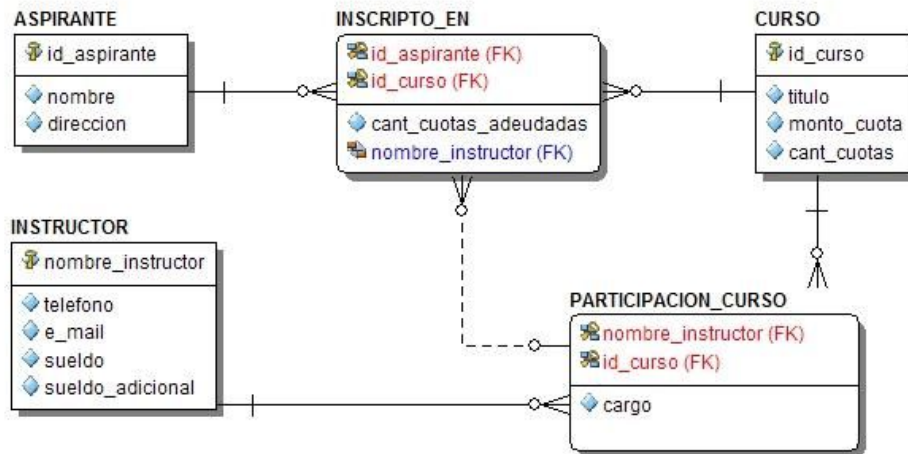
ASPIRANTE
id_aspirante
nombre
direccion

INSCRIPTO_EN
id_aspirante (FK)
id_curso (FK)
cant_cuotas_adeudadas
nombre_instructor (FK)

CURSO
id_curso
titulo
monto_cuota
cant_cuotas

INSTRUCTOR
nombre_instructor
telefono
e_mail
sueldo
sueldo_adicional

PARTICIPACION_CURSO
nombre_instructor (FK)
id_curso (FK)
cargo